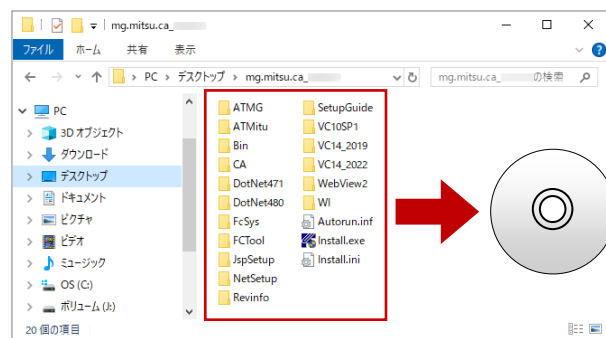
mg.mitsu.ca_

ファイル ホーム 共有 表示

PC > デスクトップ > mg.mitsu.ca_

mg.mitsu.ca_ の検索

PC
3D オブジェクト
ダウンロード
デスクトップ
ドキュメント
ピクチャ
ビデオ
ミュージック
OS (C:)
ボリューム (J:)

ATMG
ATMitu
Bin
CA
DotNet471
DotNet480
FcSys
FCTool
JspSetup
NetSetup
Revinfo
SetupGuide
VC10SP1
VC14_2019
VC14_2022
WebView2
WI
Autorun.inf
Install.exe
Install.ini

20 個の項目